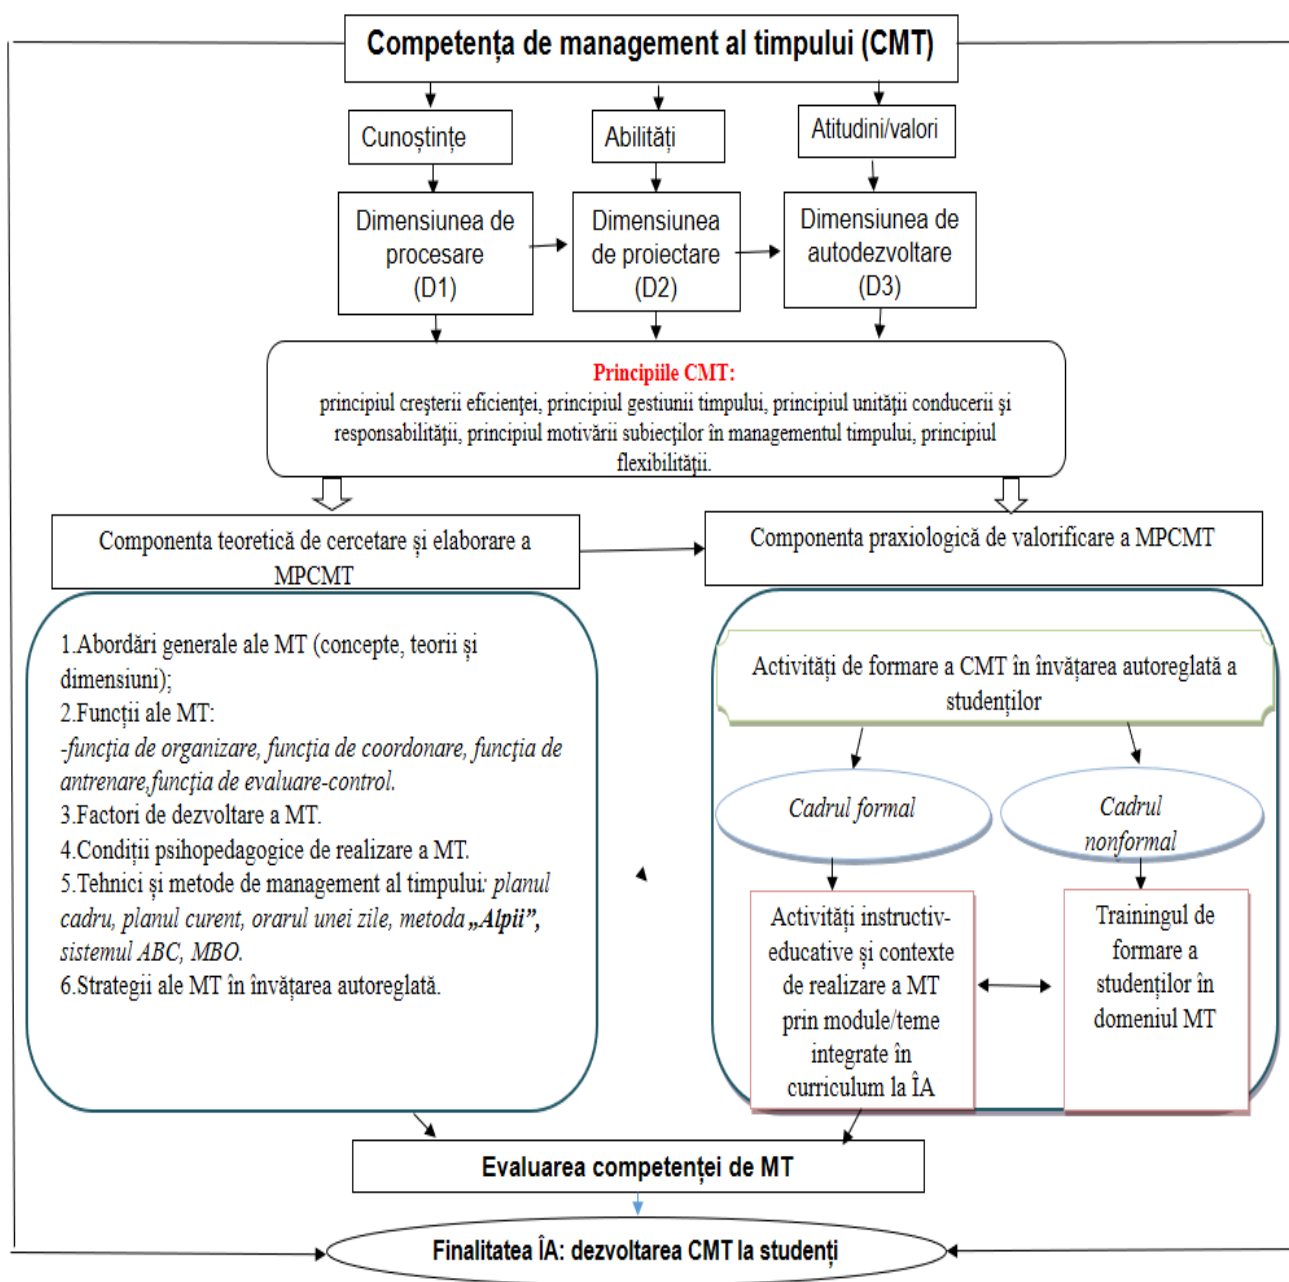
Competența de management al timpului (CMT)

Cunoștințe

Abilități

Atitudini/valori

Dimensiunea de procesare (D1)

Dimensiunea de proiectare (D2)

Dimensiunea de autodezvoltare (D3)

Principiile CMT:
principiul creșterii eficienței, principiul gestiunii timpului, principiul unității conducerii și responsabilității, principiul motivării subiecților în managementul timpului, principiul flexibilității.

Componenta teoretică de cercetare și elaborare a MPCMT

Componenta praxiologică de valorificare a MPCMT

1.Abordări generale ale MT (concepte, teorii și dimensiuni);
2.Funcții ale MT:
-funcția de organizare, funcția de coordonare, funcția de antrenare,funcția de evaluare-control.
3.Factori de dezvoltare a MT.
4.Condiții psihopedagogice de realizare a MT.
5.Tehnici și metode de management al timpului: planul cadru, planul curent, orarul unei zile, metoda „Alpii”, sistemul ABC, MBO.
6.Strategii ale MT în învățarea autoreglată.

Activități de formare a CMT în învățarea autoreglată a studenților

Cadrul formal

Cadrul nonformal

Activități instructiv-educative și contexte de realizare a MT prin module/teme integrate în curriculum la ÎA

Trainingul de formare a studenților în domeniul MT

Evaluarea competenței de MT

Finalitatea ÎA: dezvoltarea CMT la studenți